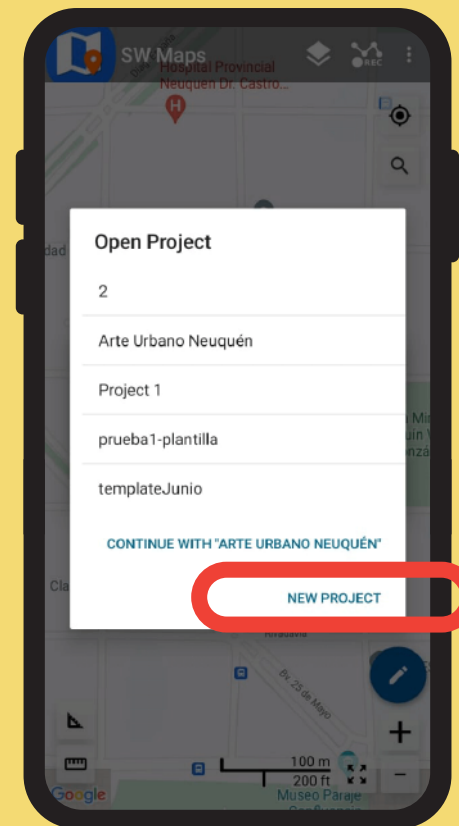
SW Maps

REC

Hospital Provincial Neuquén Dr. Castro...

Open Project

2

Arte Urbano Neuquén

Project 1

prueba1-plantilla

templateJunio

CONTINUE WITH "ARTE URBANO NEUQUÉN"

NEW PROJECT

Rivadavia

Bv. 25 de Mayo

100 m
200 ft

Museo Paraje Confluencia

Google